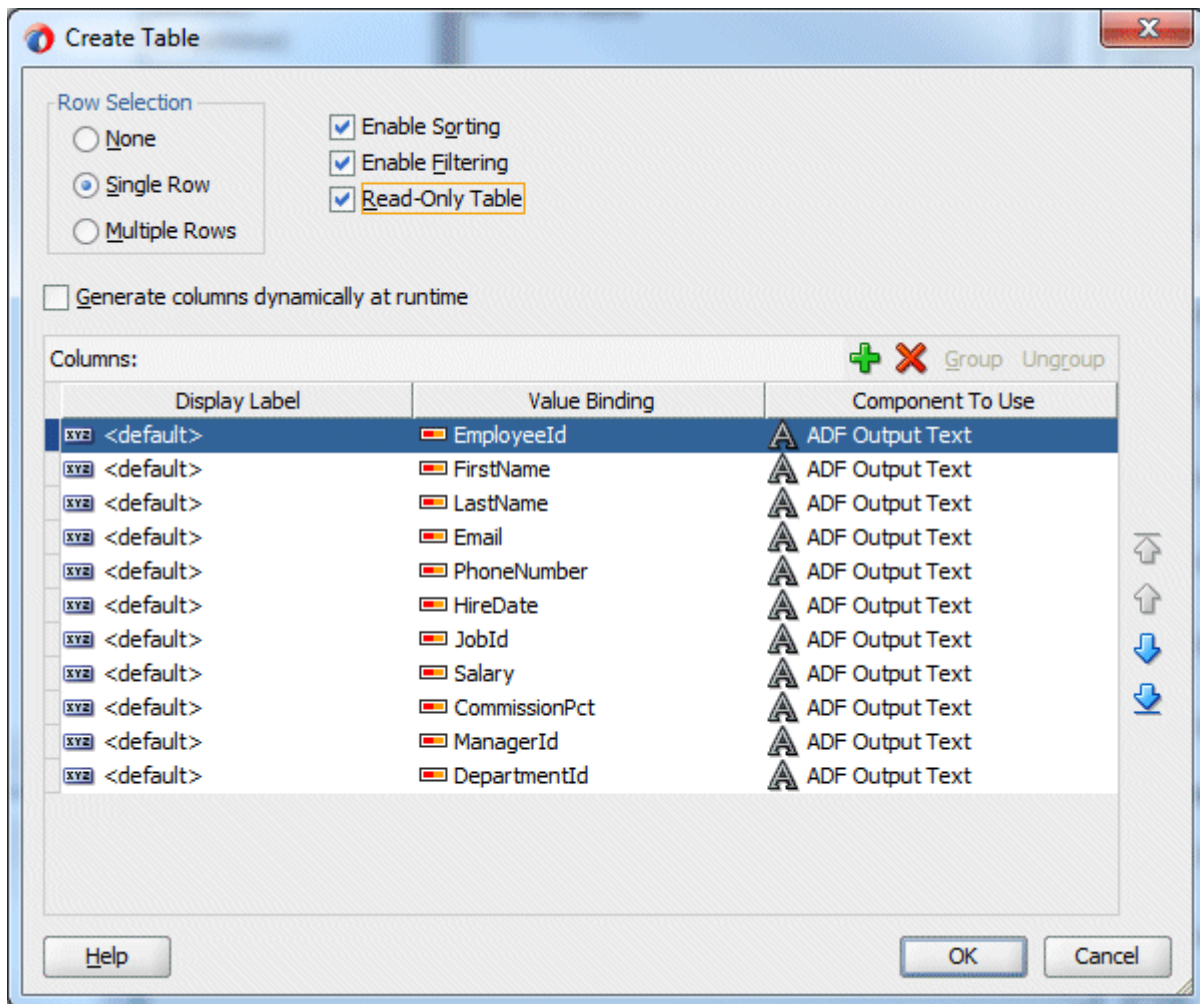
Create Table

Row Selection
None
Single Row
Multiple Rows

Enable Sorting
Enable Filtering
Read-Only Table

Generate columns dynamically at runtime

Columns:
Group Ungroup

| Display Label | Value Binding | Component To Use |
|---|---|---|
| <default> | EmployeeId | ADF Output Text |
| <default> | FirstName | ADF Output Text |
| <default> | LastName | ADF Output Text |
| <default> | Email | ADF Output Text |
| <default> | PhoneNumber | ADF Output Text |
| <default> | HireDate | ADF Output Text |
| <default> | JobId | ADF Output Text |
| <default> | Salary | ADF Output Text |
| <default> | CommissionPct | ADF Output Text |
| <default> | ManagerId | ADF Output Text |
| <default> | DepartmentId | ADF Output Text |

Help
OK
Cancel